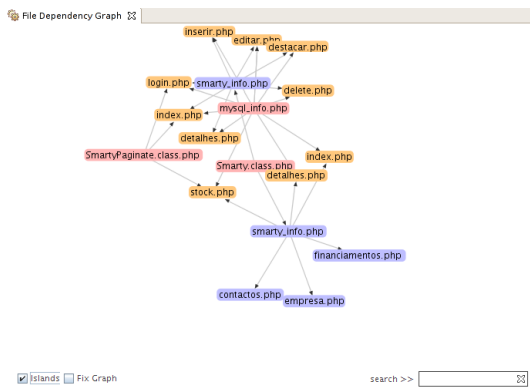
File Dependency Graph

inserir.php
editar.php
destacar.php
login.php
smarty_info.php
delete.php
index.php
mysql_info.php
detalhes.php
SmartyPaginate.class.php
Smarty.class.php
index.php
detalhes.php
stock.php
smarty_info.php
financiamentos.php
contactos.php
empresa.php

Islands
Fix Graph
search >>